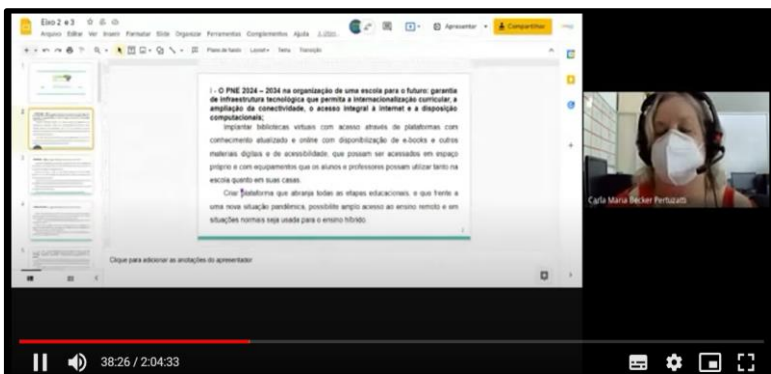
Eixo 2 e 3

Arquivo Editar Ver Inserir Formatar Slide Organizar Ferramentas Complementos Ajuda

Apresentar

Compartilhar

Plano de fundo Layout Tema Transição

I - O PNE 2024 – 2034 na organização de uma escola para o futuro: garantia de infraestrutura tecnológica que permita a internacionalização curricular, a ampliação da conectividade, o acesso integral à internet e a disposição computacionais;

Implantar bibliotecas virtuais com acesso através de plataformas com conhecimento atualizado e online com disponibilização de e-books e outros materiais digitais e de acessibilidade, que possam ser acessados em espaço próprio e com equipamentos que os alunos e professores possam utilizar tanto na escola quanto em suas casas.

Criar plataforma que abranja todas as etapas educacionais, e que frente a uma nova situação pandêmica, possibilite amplo acesso ao ensino remoto e em situações normais seja usada para o ensino híbrido.

Clique para adicionar as anotações do apresentador

Carla Maria Becker Pertuzatti

38:26 / 2:04:33